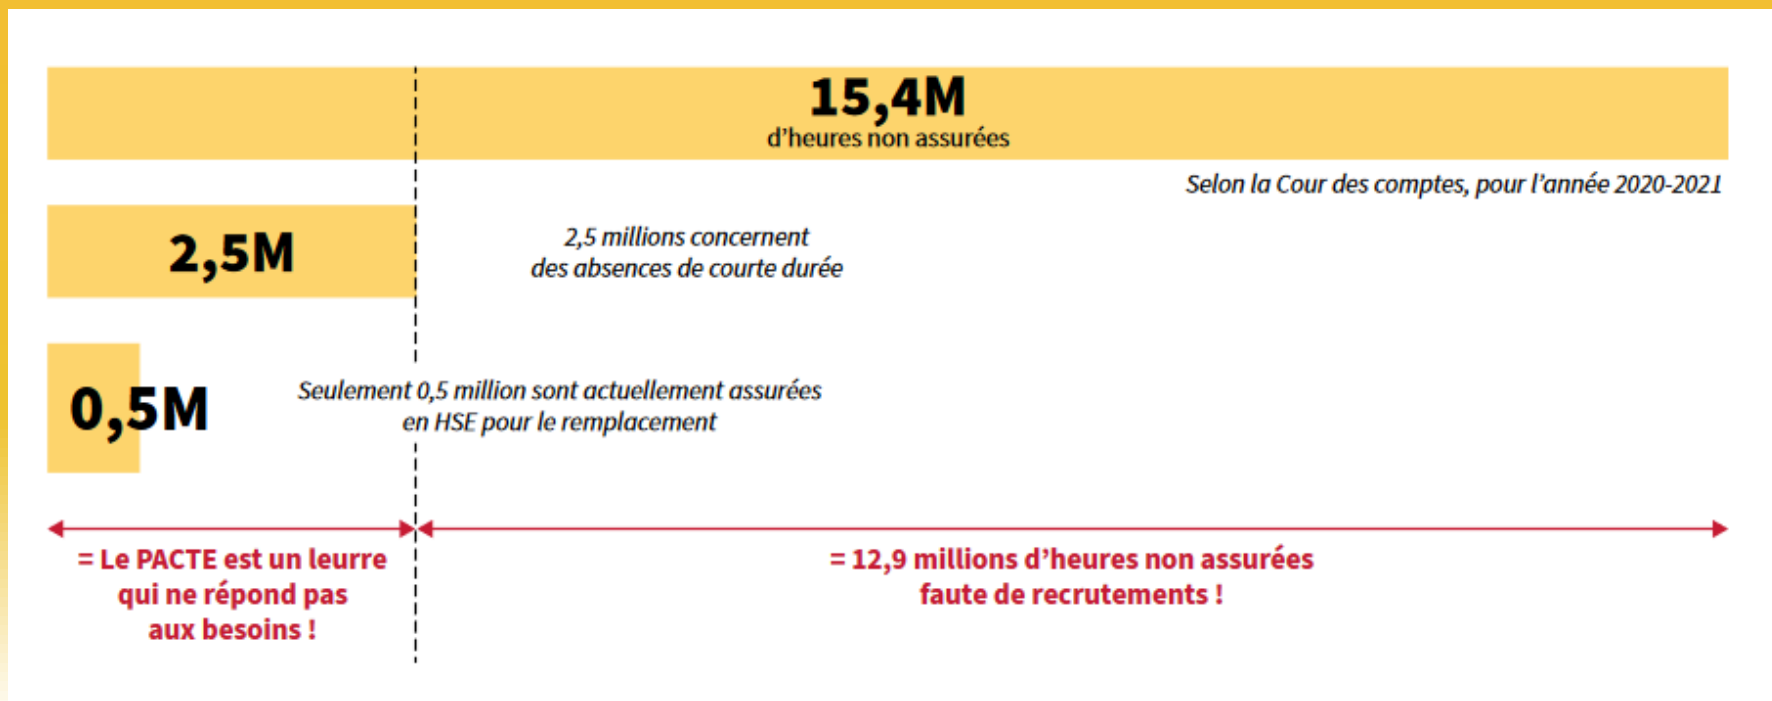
15,4M
d'heures non assurées

Selon la Cour des comptes, pour l'année 2020-2021

2,5M

2,5 millions concernent des absences de courte durée

0,5M

Seulement 0,5 million sont actuellement assurées en HSE pour le remplacement

= Le PACTE est un leurre qui ne répond pas aux besoins !

= 12,9 millions d'heures non assurées faute de recrutements !